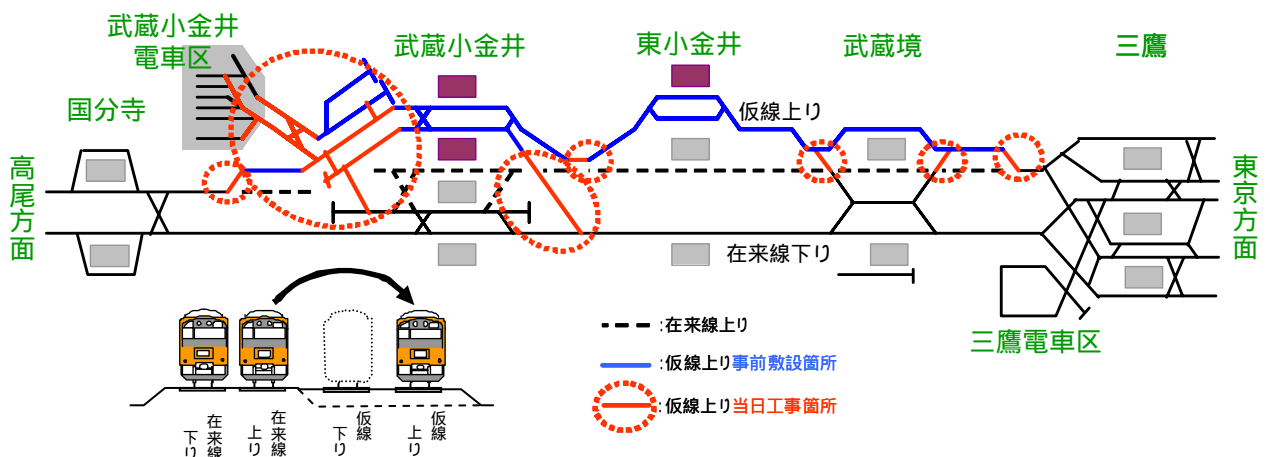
武蔵小金井電車区

武蔵小金井

東小金井

武蔵境

三鷹

国分寺

高尾方面

東京方面

仮線上り

在来線下り

三鷹電車区

:在来線上り

:仮線上り事前敷設箇所

:仮線上り当日工事箇所

在来線下り

在来線上り

仮線下り

仮線上り